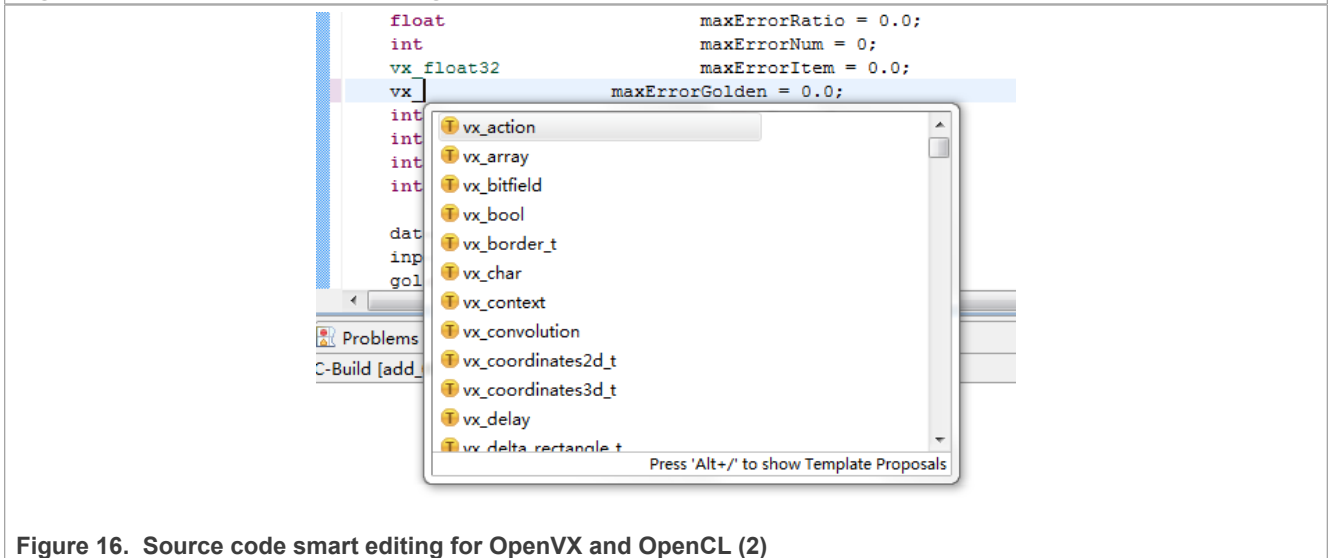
float maxErrorRatio = 0.0;
int maxErrorNum = 0;
vx_float32 maxErrorItem = 0.0;
vx_ maxErrorGolden = 0.0;
int
int
int
int

dat
inp
gol

vx_action
vx_array
vx_bitfield
vx_bool
vx_border_t
vx_char
vx_context
vx_convolution
vx_coordinates2d_t
vx_coordinates3d_t
vx_delay
vx_delta_rectangle_t

Press 'Alt+/' to show Template Proposals

Problems
C-Build [add_

Figure 16. Source code smart editing for OpenVX and OpenCL (2)